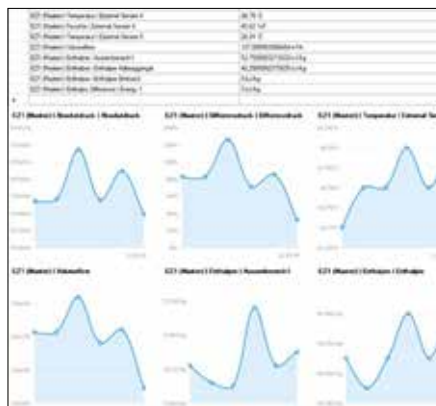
| | |
|---|---|
| G21 (Master) \| Temperatur \| External Sensor 4 | 26.78 °C |
| G21 (Master) \| Feuchte \| External Sensor 4 | 40.62 %rF |
| G21 (Master) \| Temperatur \| External Sensor 5 | 26.01 °C |
| G21 (Master) \| Volumenflow | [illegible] |
| G21 (Master) \| Enthalpie \| Aussenbereich 1 | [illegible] |
| G21 (Master) \| Enthalpie \| Enthalpie Abluftgerät | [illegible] |
| G21 (Master) \| Enthalpie \| Enthalpie Bereich | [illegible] |
| G21 (Master) \| Enthalpie \| Differenz Energ. 1 | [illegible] |

G21 (Master) | Barometer | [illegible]

G21 (Master) | Differenzdruck | Differenzdruck

G21 (Master) | Temperatur | External Se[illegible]

G21 (Master) | Volumenflow

G21 (Master) | Enthalpie | Aussenbereich 1

G21 (Master) | Enthalpie | Enthalpie